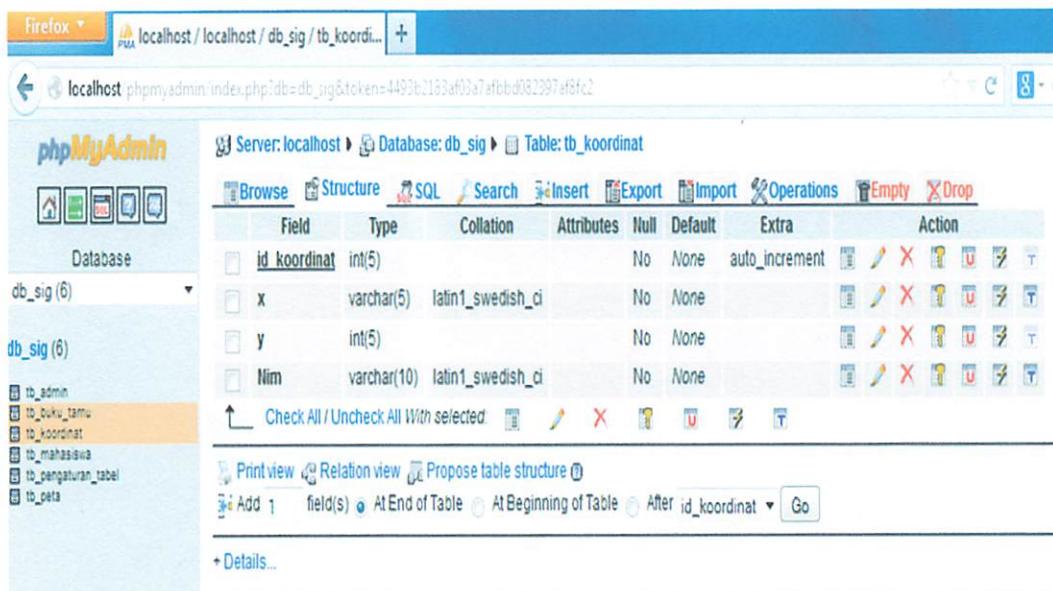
Firefox

localhost / localhost / db_sig / tb_koordi...

localhost/phpmyadmin/index.php?db=db_sig&token=4493b2183af03a7afbbd082397af8fc2

phpMyAdmin

Database

db_sig (6)

db_sig (6)

tb_admin
tb_buku_tamu
tb_koordinat
tb_mahasiswa
tb_pengaturan_tabel
tb_peta

Server: localhost ▸ Database: db_sig ▸ Table: tb_koordinat

Browse | Structure | SQL | Search | Insert | Export | Import | Operations | Empty | Drop

| | Field | Type | Collation | Attributes | Null | Default | Extra | Action |
|---|---|---|---|---|---|---|---|---|
| | id_koordinat | int(5) | | | No | None | auto_increment | |
| | x | varchar(5) | latin1_swedish_ci | | No | None | | |
| | y | int(5) | | | No | None | | |
| | Nim | varchar(10) | latin1_swedish_ci | | No | None | | |

Check All / Uncheck All With selected:

Print view  Relation view  Propose table structure

Add 1 field(s) At End of Table At Beginning of Table After id_koordinat Go

+ Details...